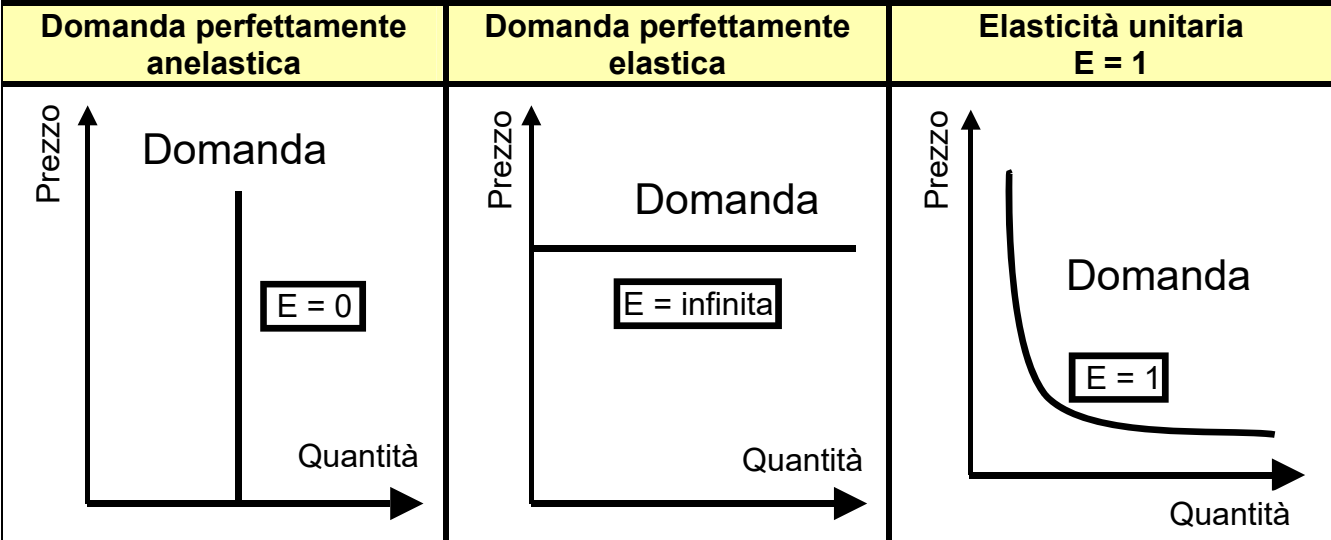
| Domanda perfettamente anelastica | Domanda perfettamente elastica | Elasticità unitaria E = 1 |
|---|---|---|
| Prezzo Domanda E = 0 Quantità | Prezzo Domanda E = infinita Quantità | Prezzo Domanda E = 1 Quantità |